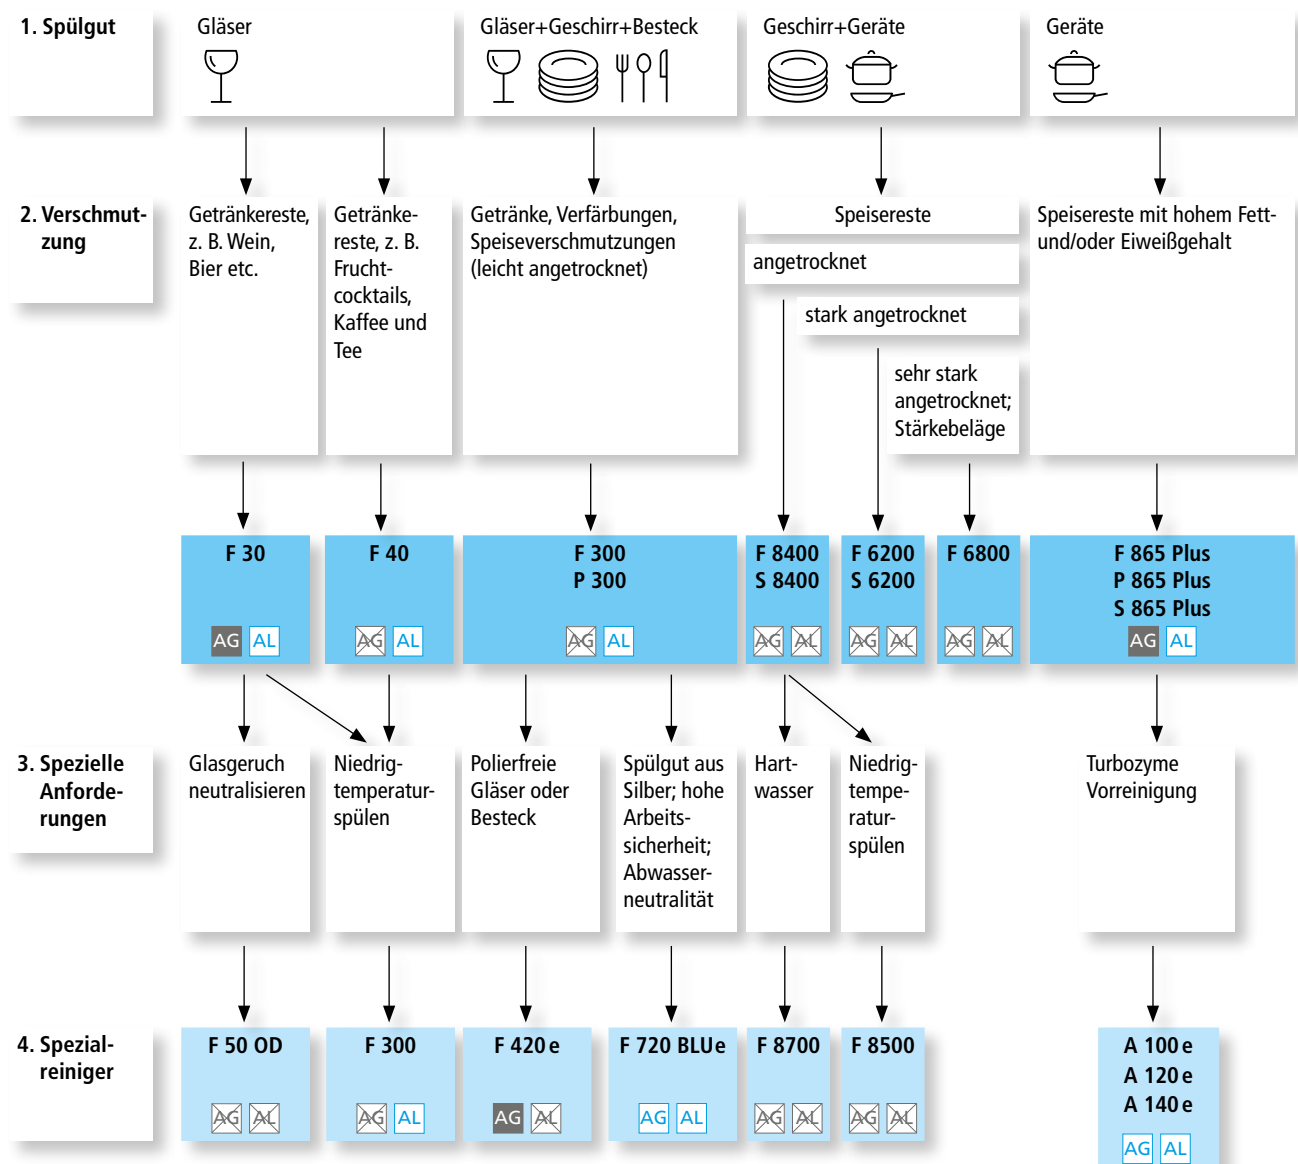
1. Spülgut

Gläser

Gläser+Geschirr+Besteck

Geschirr+Geräte

Geräte

2. Verschmutzung

Getränkereste, z. B. Wein, Bier etc.

Getränkereste, z. B. Fruchtcocktails, Kaffee und Tee

Getränke, Verfärbungen, Speiseverschmutzungen (leicht angetrocknet)

Speisereste

angetrocknet

stark angetrocknet

sehr stark angetrocknet; Stärkebeläge

Speisereste mit hohem Fett- und/oder Eiweißgehalt

F 30
AG AL

F 40
AG AL

F 300
P 300
AG AL

F 8400
S 8400
AG AL

F 6200
S 6200
AG AL

F 6800
AG AL

F 865 Plus
P 865 Plus
S 865 Plus
AG AL

3. Spezielle Anforderungen

Glasgeruch neutralisieren

Niedrigtemperaturspülen

Polierfreie Gläser oder Besteck

Spülgut aus Silber; hohe Arbeitssicherheit; Abwasserneutralität

Hartwasser

Niedrigtemperaturspülen

Turbozyme Vorreinigung

4. Spezialreiniger

F 50 OD
AG AL

F 300
AG AL

F 420 e
AG AL

F 720 BLUe
AG AL

F 8700
AG AL

F 8500
AG AL

A 100 e
A 120 e
A 140 e
AG AL